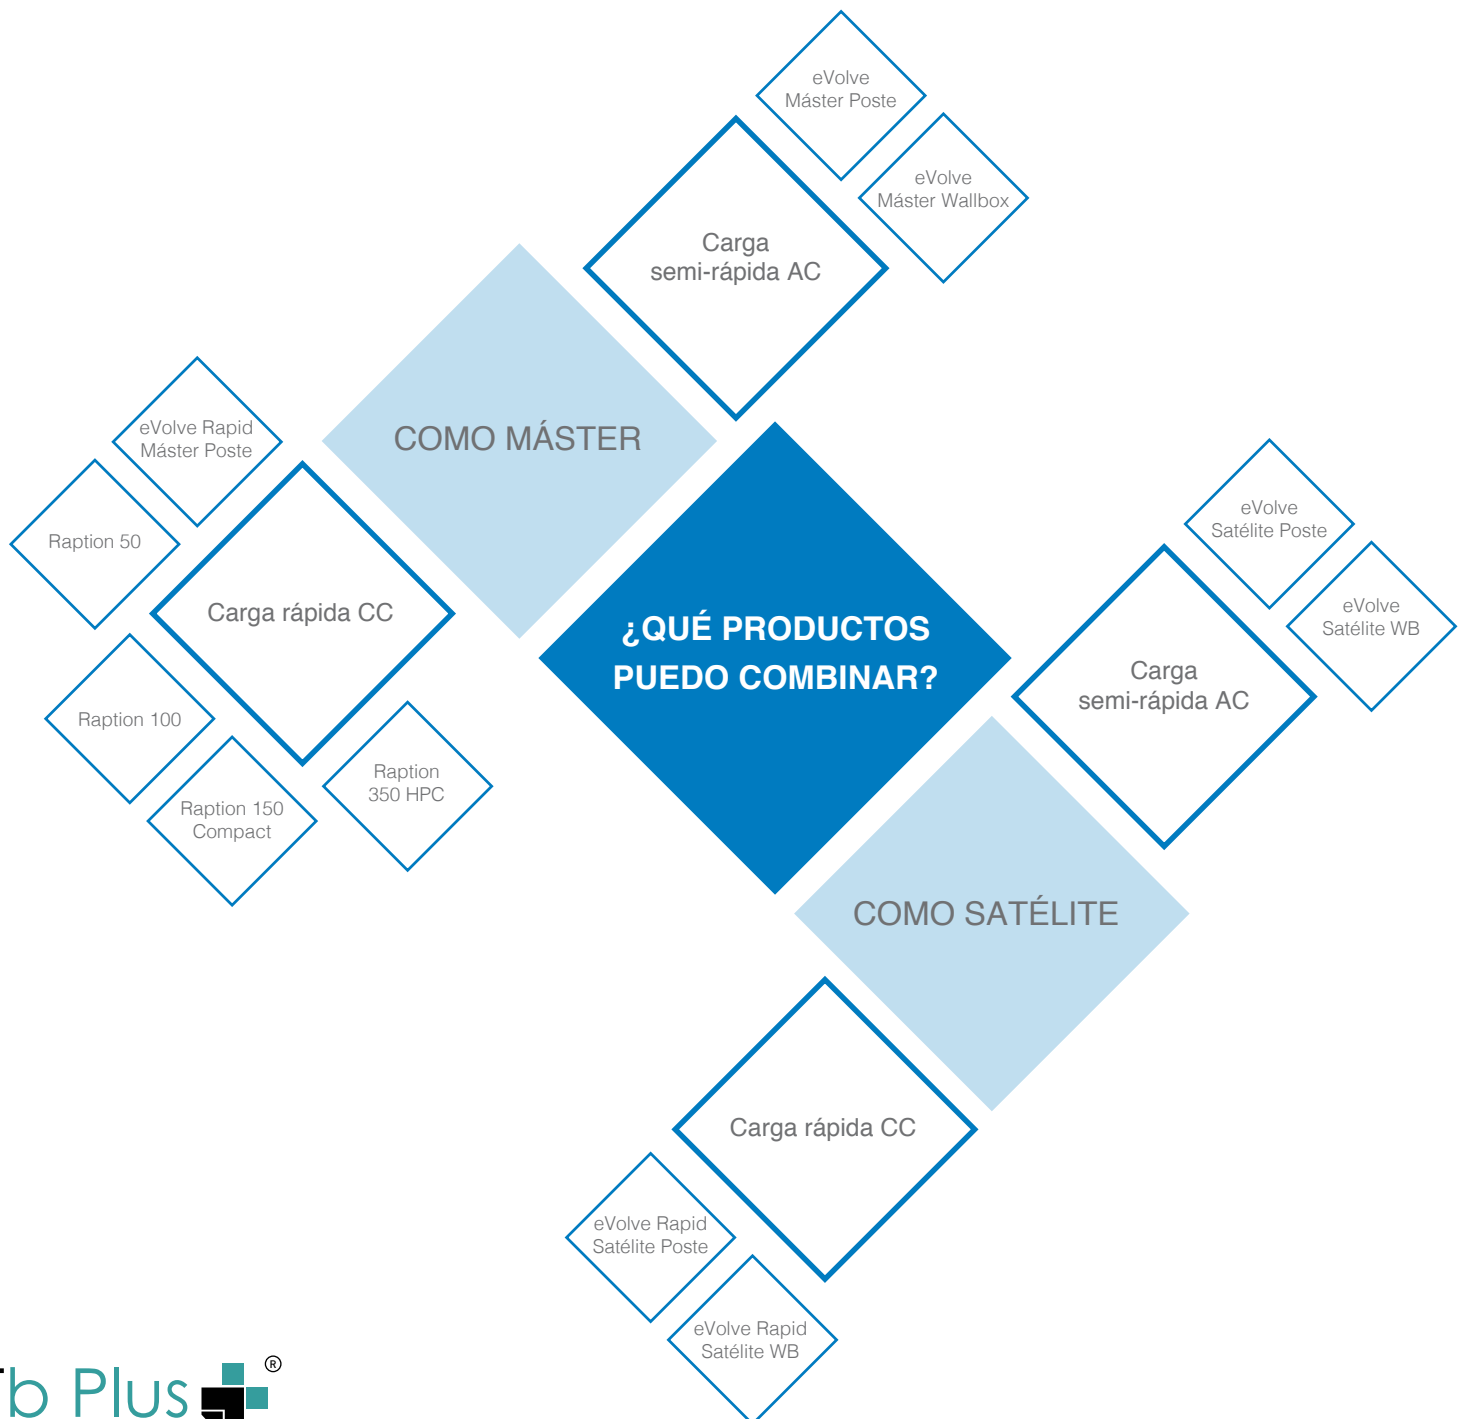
eVolve Máster Poste

eVolve Máster Wallbox

Carga semi-rápida AC

COMO MÁSTER

eVolve Rapid Máster Poste

Raption 50

Carga rápida CC

Raption 100

Raption 150 Compact

Raption 350 HPC

¿QUÉ PRODUCTOS PUEDO COMBINAR?

eVolve Satélite Poste

eVolve Satélite WB

Carga semi-rápida AC

COMO SATÉLITE

Carga rápida CC

eVolve Rapid Satélite Poste

eVolve Rapid Satélite WB

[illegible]b Plus ®